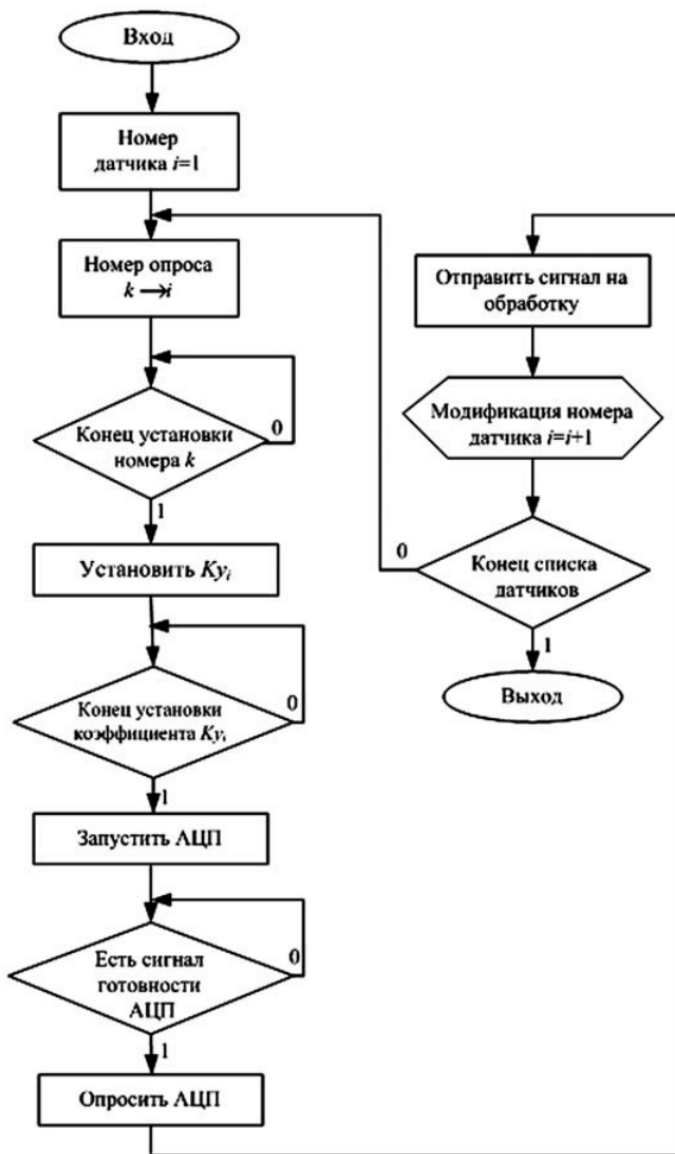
Вход

Номер датчика $i$=1

Номер опроса $k \longrightarrow i$

Конец установки номера $k$

0

1

Установить $Ky_i$

Конец установки коэффициента $Ky_i$

0

1

Запустить АЦП

Есть сигнал готовности АЦП

0

1

Опросить АЦП

Отправить сигнал на обработку

Модификация номера датчика $i$=$i$+1

0

Конец списка датчиков

1

Выход